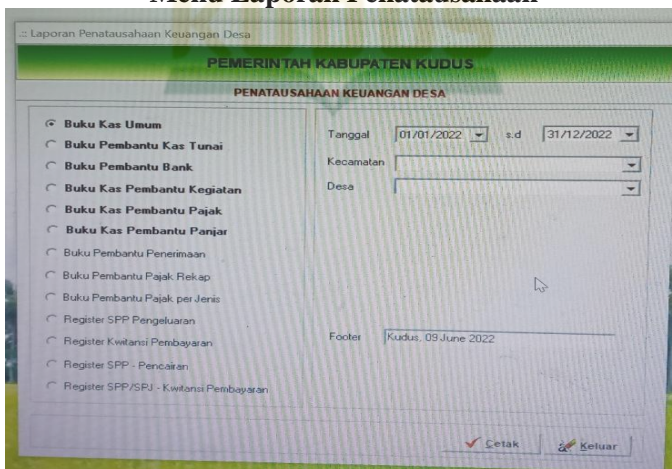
Menu Laporan Penatausahaan

.: Laporan Penatausahaan Keuangan Desa

PEMERINTAH KABUPATEN KUDUS

PENATAUSAHAAN KEUANGAN DESA

Buku Kas Umum
Buku Pembantu Kas Tunai
Buku Pembantu Bank
Buku Kas Pembantu Kegiatan
Buku Kas Pembantu Pajak
Buku Kas Pembantu Panjar
Buku Pembantu Penerimaan
Buku Pembantu Pajak Rekap
Buku Pembantu Pajak per Jenis
Register SPP Pengeluaran
Register Kwitansi Pembayaran
Register SPP - Pencairan
Register SPP/SPJ - Kwitansi Pembayaran

Tanggal 01/01/2022 s.d 31/12/2022
Kecamatan
Desa

Footer Kudus, 09 June 2022

Cetak
Keluar